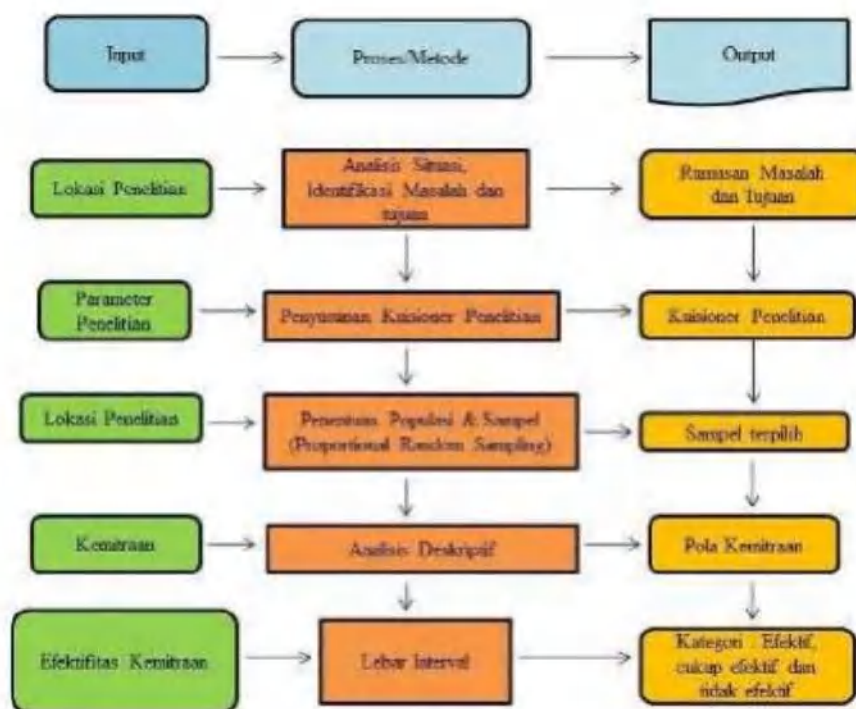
Input

Proses/Metode

Output

Lokasi Penelitian

Analisis Situasi, Identifikasi Masalah dan tujuan

Rumusan Masalah dan Tujuan

Parameter Penelitian

Penyusunan Kuisioner Penelitian

Kuisioner Penelitian

Lokasi Penelitian

Penentuan Populasi & Sampel (Proportional Random Sampling)

Sampel terpilih

Kemitraan

Analisis Deskriptif

Pola Kemitraan

Efektifitas Kemitraan

Lebar Interval

Kategori : Efektif, cukup efektif dan tidak efektif